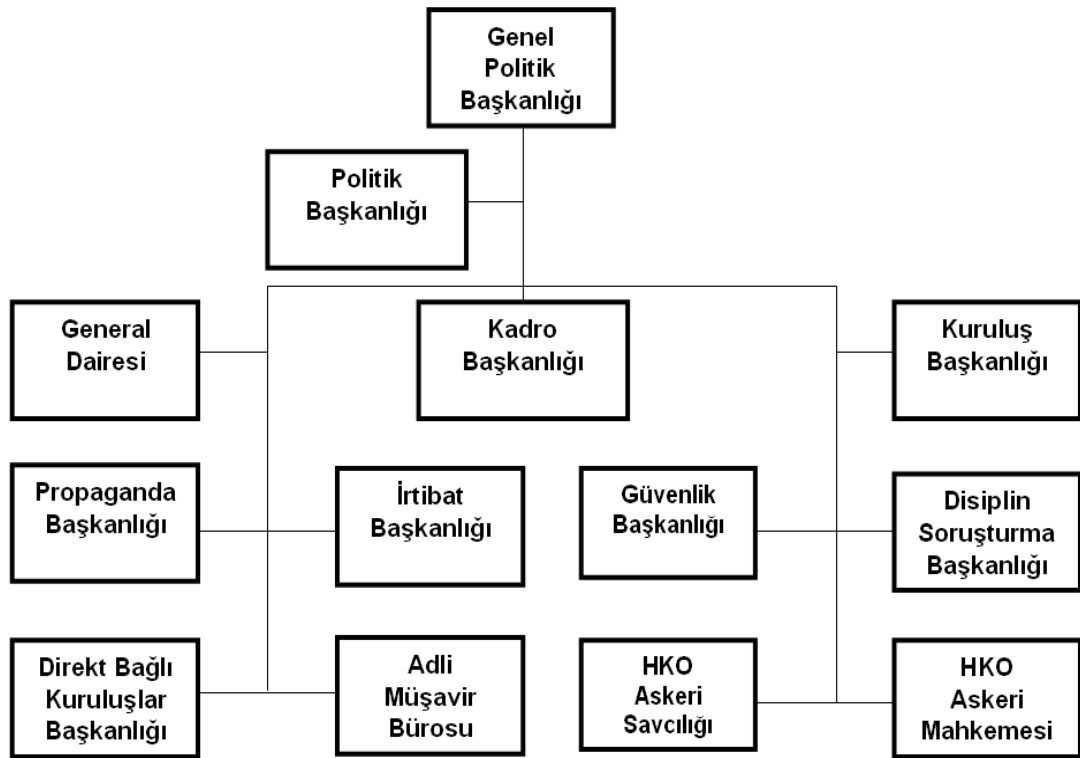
Genel Politik Başkanlığı

Politik Başkanlığı

General Dairesi

Kadro Başkanlığı

Kuruluş Başkanlığı

Propaganda Başkanlığı

İrtibat Başkanlığı

Güvenlik Başkanlığı

Disiplin Soruşturma Başkanlığı

Direkt Bağlı Kuruluşlar Başkanlığı

Adli Müşavir Bürosu

HKO Askeri Savcılığı

HKO Askeri Mahkemesi